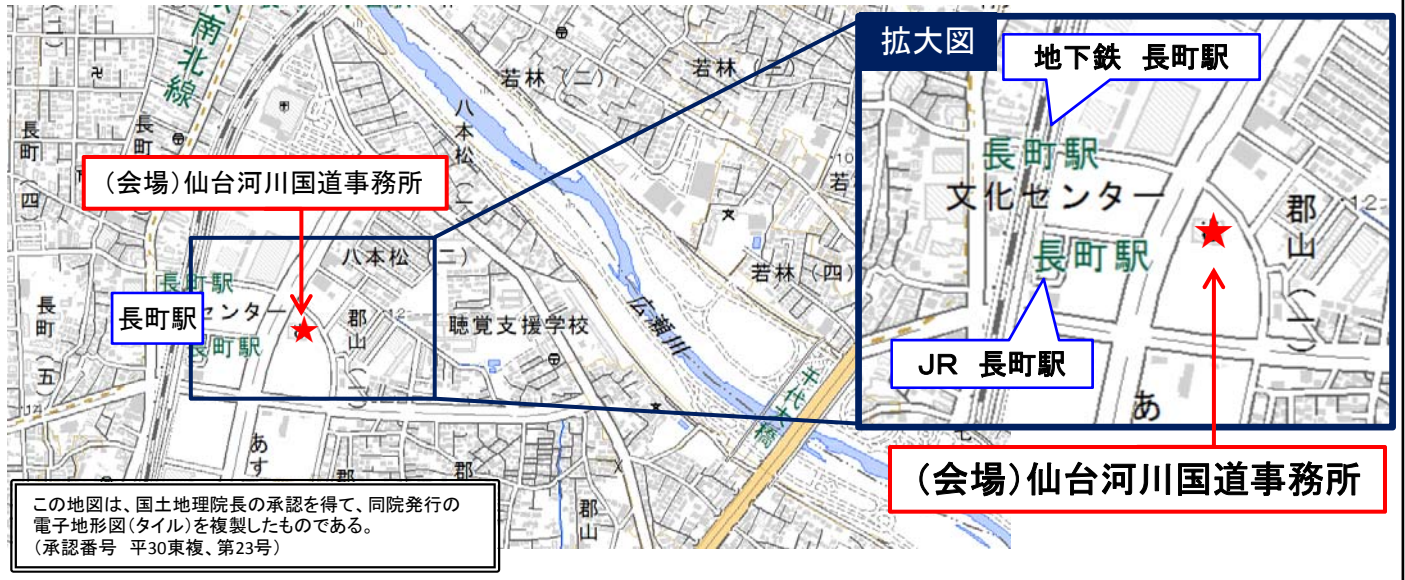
南北線

長町

長町(四)

長町

長町(五)

(会場)仙台河川国道事務所

長町駅

センター

長町駅

八本松(二)

郡山

12

聴覚支援学校

八本松(一)

若林(二)

若林(一)

若林(四)

広瀬川

千代大橋

あす

郡

郡

郡山

拡大図

地下鉄 長町駅

長町駅

文化センター

長町駅

郡山

12

JR 長町駅

(会場)仙台河川国道事務所

この地図は、国土地理院長の承認を得て、同院発行の電子地形図(タイル)を複製したものである。
(承認番号 平30東複、第23号)